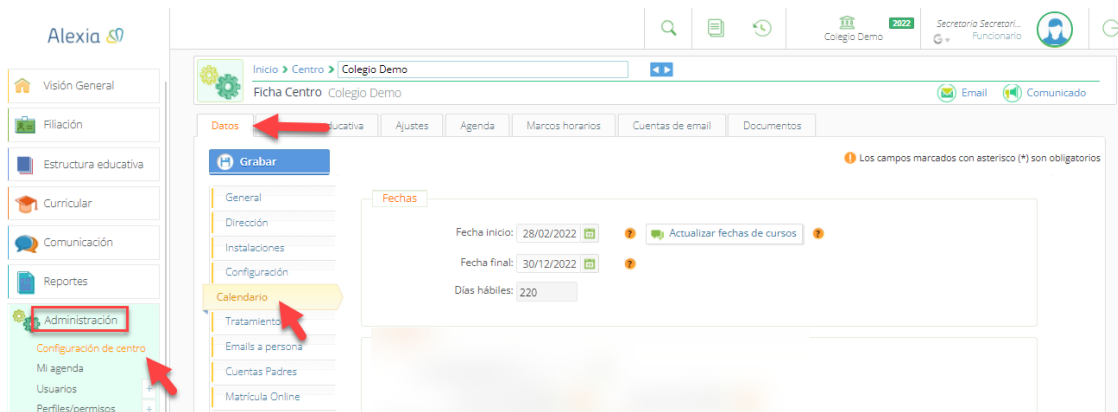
Alexia

2022
Colegio Demo
Secretaria Secretari...
Funcionario

Visión General
Filiación
Estructura educativa
Curricular
Comunicación
Reportes
Administración
Configuración de centro
Mi agenda
Usuarios
Perfiles/permisos

Inicio > Centro > Colegio Demo
Ficha Centro Colegio Demo
Email
Comunicado

Datos
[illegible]ducativa
Ajustes
Agenda
Marcos horarios
Cuentas de email
Documentos

Grabar
Los campos marcados con asterisco (*) son obligatorios

General
Dirección
Instalaciones
Configuración
Calendario
Tratamiento
Emails a persona
Cuentas Padres
Matrícula Online

Fechas
Fecha inicio: 28/02/2022
Actualizar fechas de cursos
Fecha final: 30/12/2022
Días hábiles: 220